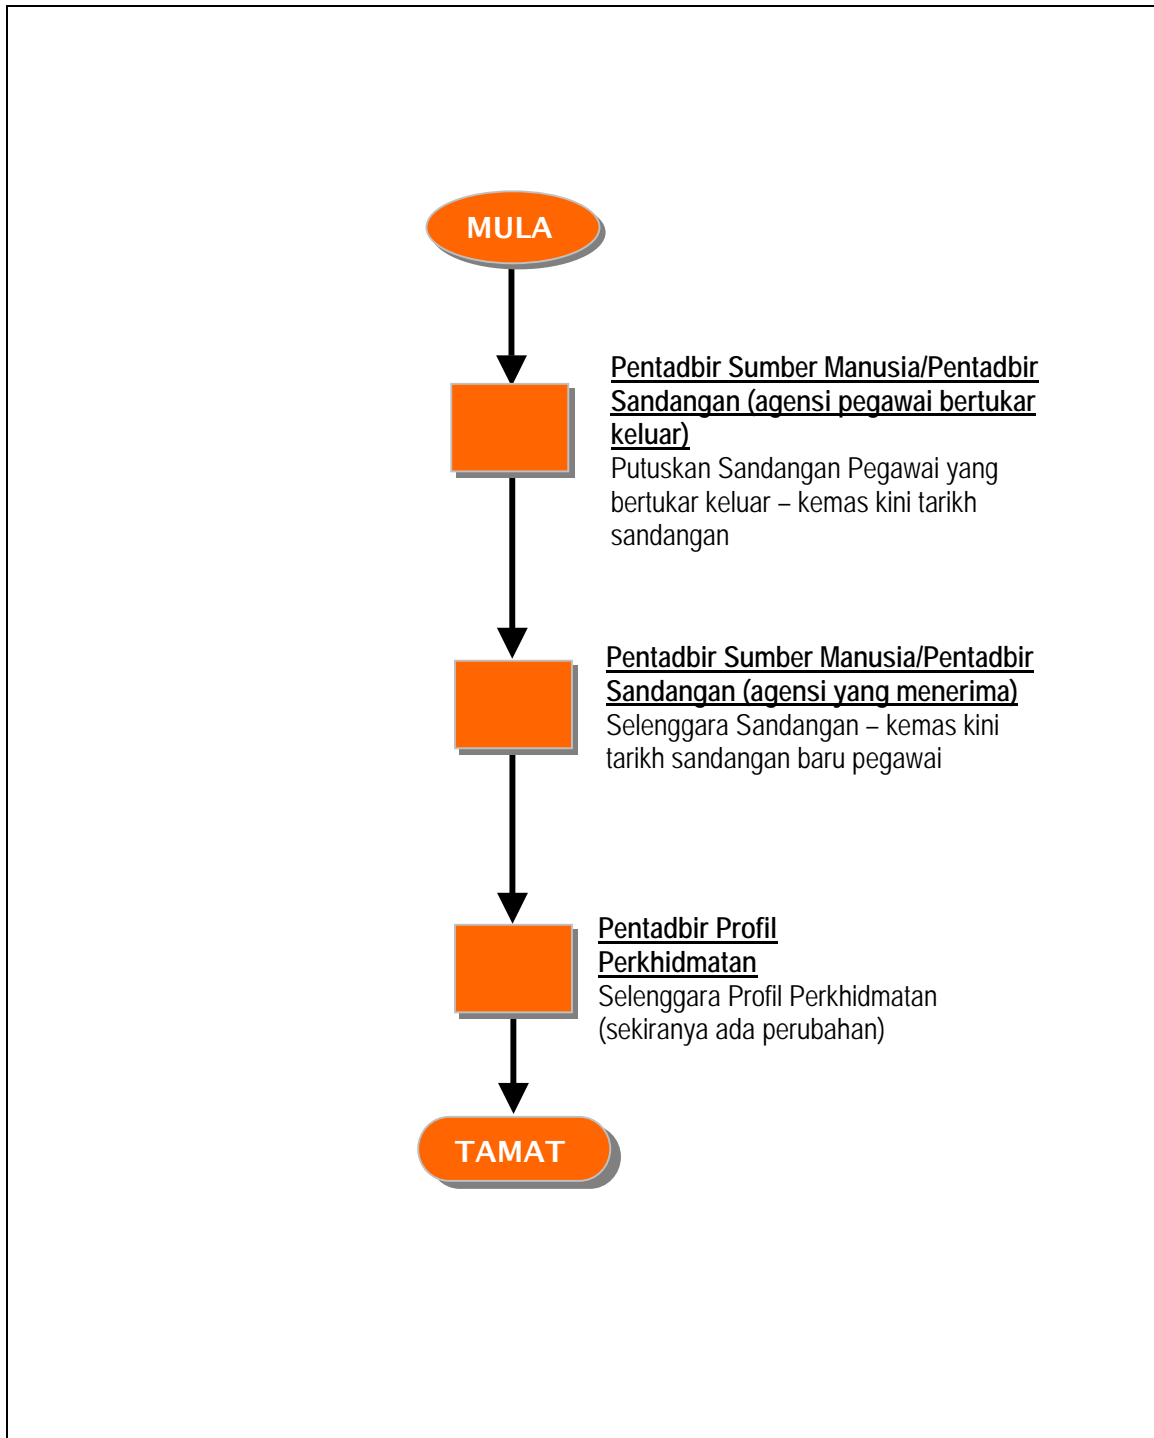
MULA

Pentadbir Sumber Manusia/Pentadbir Sandangan (agensi pegawai bertukar keluar)
Putuskan Sandangan Pegawai yang bertukar keluar – kemas kini tarikh sandangan

Pentadbir Sumber Manusia/Pentadbir Sandangan (agensi yang menerima)
Selenggara Sandangan – kemas kini tarikh sandangan baru pegawai

Pentadbir Profil Perkhidmatan
Selenggara Profil Perkhidmatan (sekiranya ada perubahan)

TAMAT